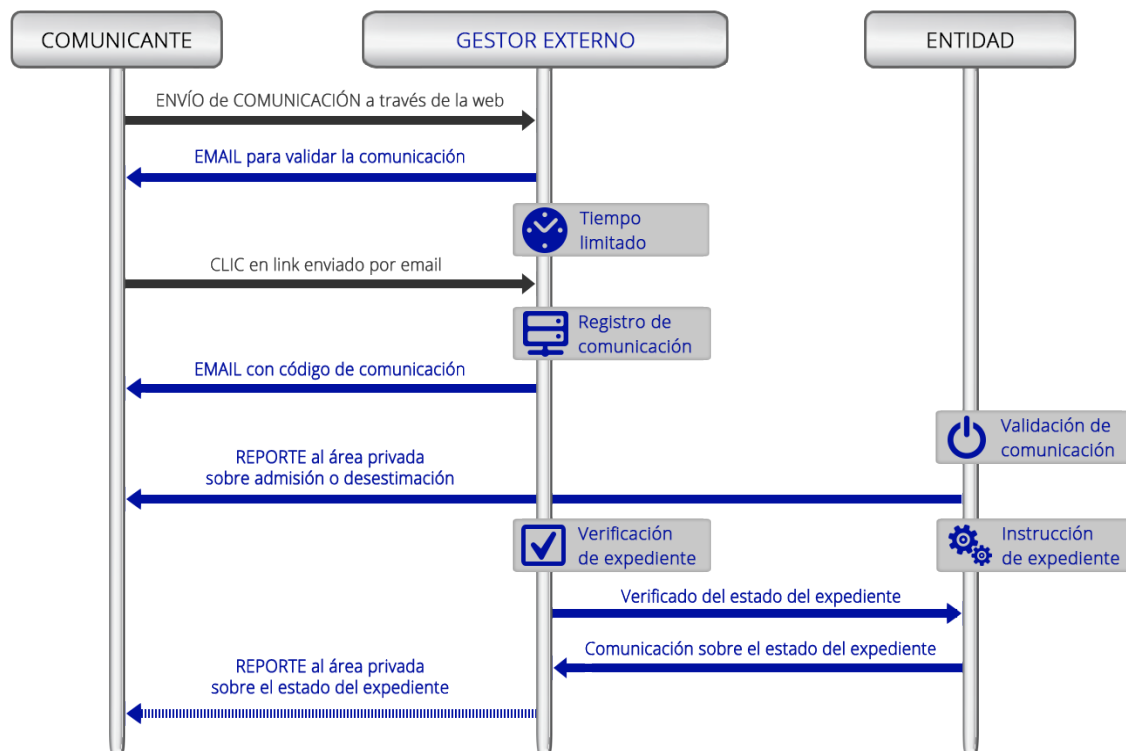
COMUNICANTE

GESTOR EXTERNO

ENTIDAD

ENVÍO de COMUNICACIÓN a través de la web

EMAIL para validar la comunicación

Tiempo limitado

CLIC en link enviado por email

Registro de comunicación

EMAIL con código de comunicación

Validación de comunicación

REPORTE al área privada sobre admisión o desestimación

Verificación de expediente

Instrucción de expediente

Verificado del estado del expediente

Comunicación sobre el estado del expediente

REPORTE al área privada sobre el estado del expediente